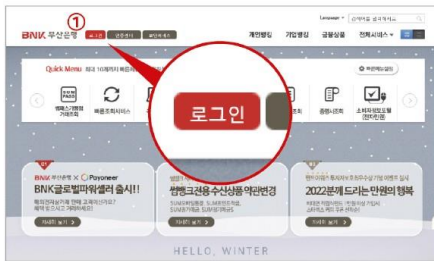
BNK 부산은행 ① 로그인 인증센터 회원가입

Language 검색어를 입력하세요

개인뱅킹 기업뱅킹 금융상품 전체서비스

Quick Menu 최대 10개까지 빠르게

빠른메뉴설정

생활스케줄 거래조회

빠른조회서비스

로그인

증명서조회

소비자보호포털 (전자민원)

BNK 부산은행 × Payoneer

BNK글로벌파워셀러 출시!!

썸뱅크전용 수신상품 약관변경

2022분께 드리는 만원의 행복

자세히 보기

자세히 보기

자세히 보기

HELLO, WINTER